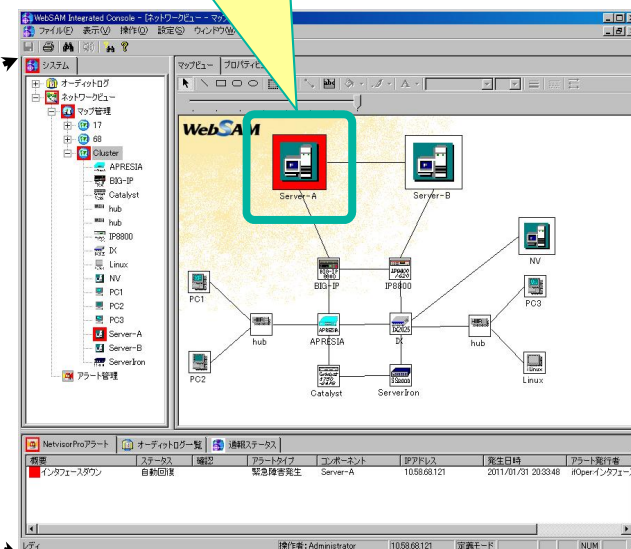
WebSAM Integrated Console - [ネットワークビュー - マッ

ファイル(F) 表示(V) 操作(O) 設定(S) ウィンドウ(W)

システム

オーディットログ
ネットワークビュー
マップ管理
17
68
Cluster
APRESIA
BIG-IP
Catalyst
hub
hub
IP8800
IX
Linux
NV
PC1
PC2
PC3
Server-A
Server-B
ServerIron
アラート管理

マップビュー
プロパティ

WebSAM

Server-A
Server-B
NV
PC1
BIG-IP
IP8800
PC3
hub
APRESIA
IX
hub
PC2
Catalyst
ServerIron
Linux

NetvisorProアラート
オーディットログ一覧
通報ステータス

| 概要 | ステータス | 確認 | アラートタイプ | コンポーネント | IPアドレス | 発生日時 | アラート発行者 |
|---|---|---|---|---|---|---|---|
| インタフェースダウン | 自動回復 | | 緊急障害発生 | Server-A | 10.58.68.121 | 2011/01/31 20:33:48 | ifOperインタフェー |

レディ
操作者: Administrator
10.58.68.121
定義モード
NUM